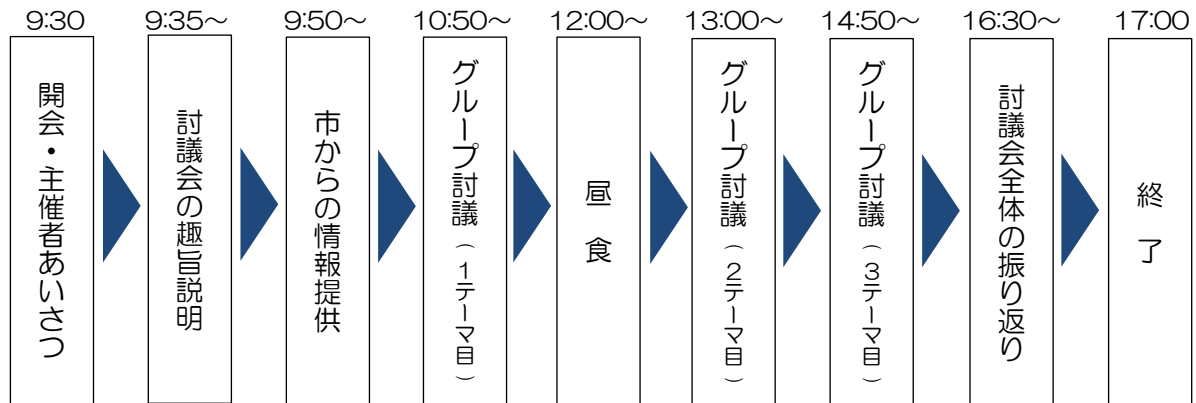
9:30
開会・主催者あいさつ

9:35～
討議会の趣旨説明

9:50～
市からの情報提供

10:50～
グループ討議（1テーマ目）

12:00～
昼食

13:00～
グループ討議（2テーマ目）

14:50～
グループ討議（3テーマ目）

16:30～
討議会全体の振り返り

17:00
終了